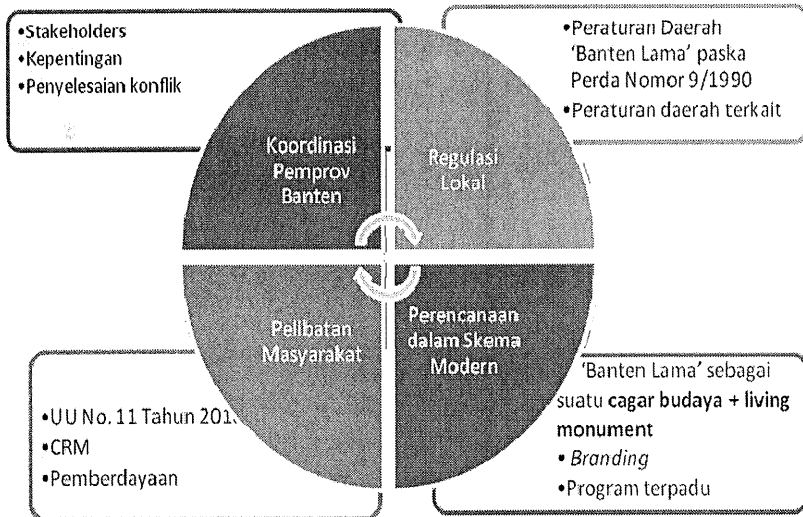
•Stakeholders
•Kepentingan
•Penyelesaian konflik

•Peraturan Daerah 'Banten Lama' paska Perda Nomor 9/1990
•Peraturan daerah terkait

Koordinasi Pemprov Banten

Regulasi Lokal

Pelibatan Masyarakat

Perencanaan dalam Skema Modern

•UU No. 11 Tahun 201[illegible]
•CRM
•Pemberdayaan

'Banten Lama' sebagai suatu cagar budaya + living monument
• Branding
•Program terpadu